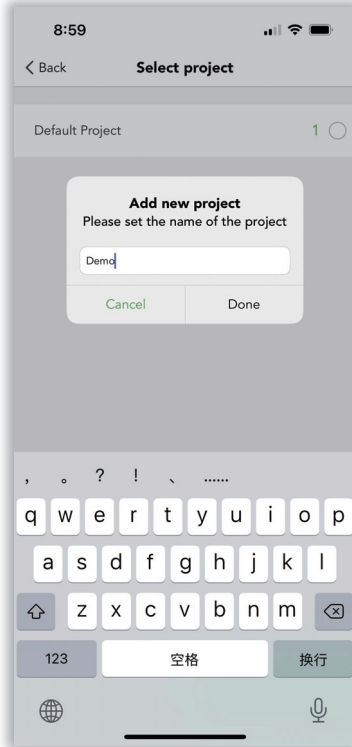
8:59

Back

Select project

Default Project

1

Add new project

Please set the name of the project

Demo

Cancel

Done

, 。 ? ! 、 ......

q w e r t y u i o p

a s d f g h j k l

z x c v b n m

123

空格

换行